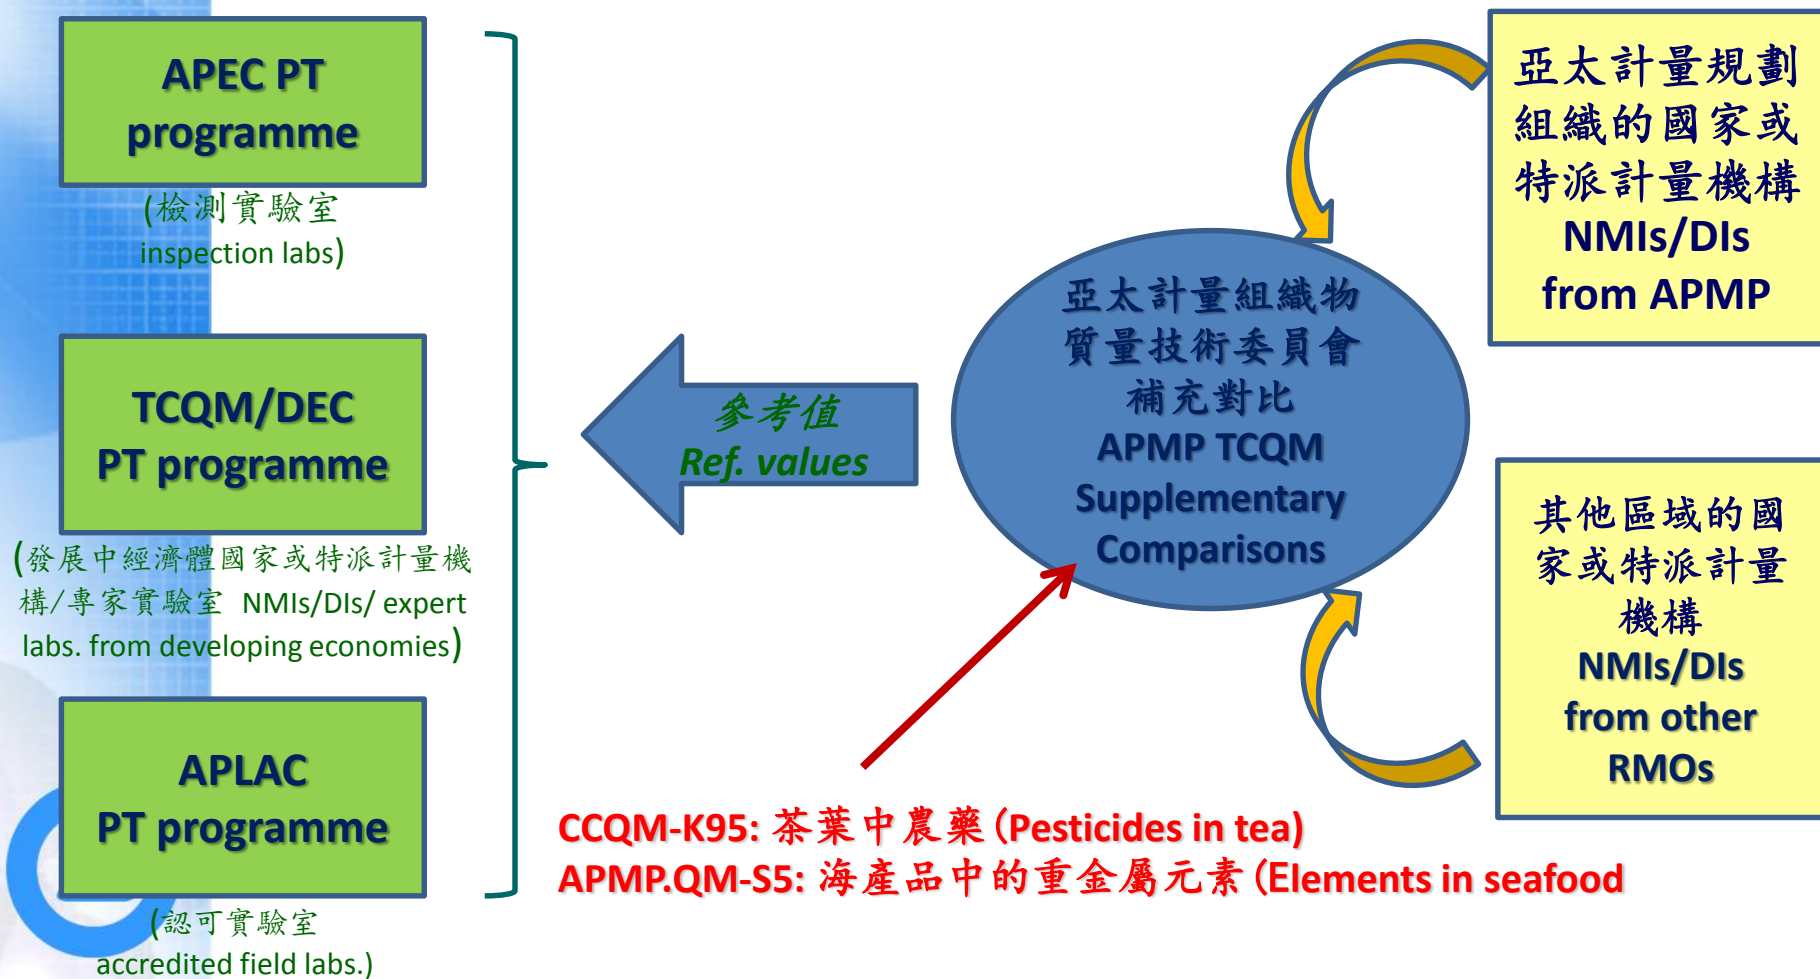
APEC PT programme

(檢測實驗室 inspection labs)

TCQM/DEC PT programme

(發展中經濟體國家或特派計量機構/專家實驗室 NMIs/DIs/ expert labs. from developing economies)

APLAC PT programme

(認可實驗室 accredited field labs.)

參考值
Ref. values

亞太計量組織物質量技術委員會補充對比
APMP TCQM Supplementary Comparisons

亞太計量規劃組織的國家或特派計量機構
NMIs/DIs from APMP

其他區域的國家或特派計量機構
NMIs/DIs from other RMOs

CCQM-K95: 茶葉中農藥 (Pesticides in tea)
APMP.QM-S5: 海產品中的重金屬元素 (Elements in seafood